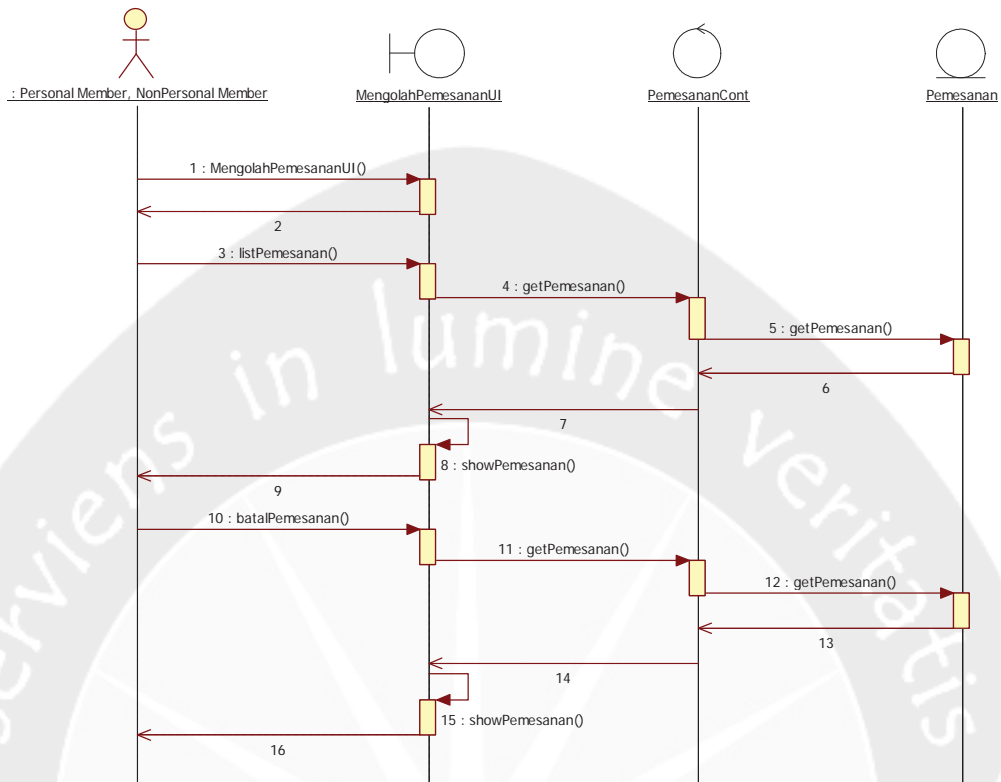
: Personal Member, NonPersonal Member

MengolahPemesananUI

PemesananCont

Pemesanan

1 : MengolahPemesananUI()

2

3 : listPemesanan()

4 : getPemesanan()

5 : getPemesanan()

6

7

8 : showPemesanan()

9

10 : batalPemesanan()

11 : getPemesanan()

12 : getPemesanan()

13

14

15 : showPemesanan()

16

servviens in lumine veritatis